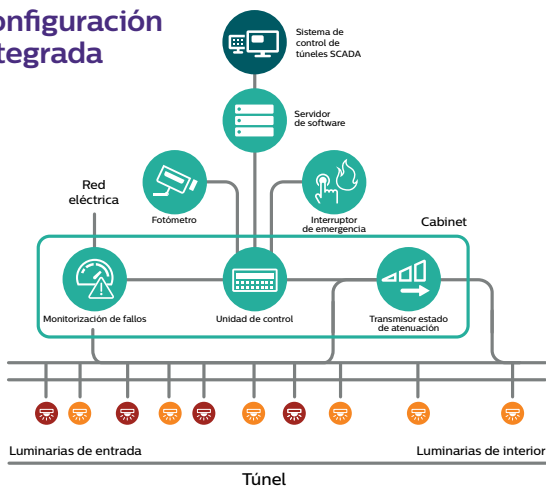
onfiguración
tegrada

Sistema de control de túneles SCADA

Servidor de software

Red eléctrica

Fotómetro

Interruptor de emergencia

Cabinet

Monitorización de fallos

Unidad de control

Transmisor estado de atenuación

Luminarias de entrada

Luminarias de interior

Túnel